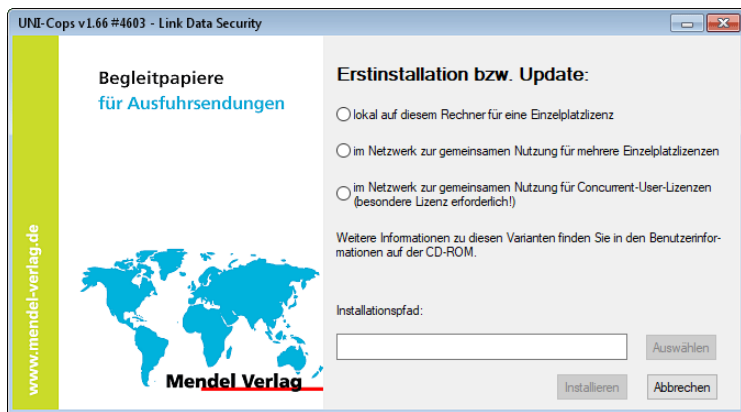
UNI-Cops v1.66 #4603 - Link Data Security

Begleitpapiere
für Ausfuhrsendungen

www.mendel-verlag.de

Mendel Verlag

Erstinstallation bzw. Update:

lokal auf diesem Rechner für eine Einzelplatzlizenz

im Netzwerk zur gemeinsamen Nutzung für mehrere Einzelplatzlizenzen

im Netzwerk zur gemeinsamen Nutzung für Concurrent-User-Lizenzen (besondere Lizenz erforderlich!)

Weitere Informationen zu diesen Varianten finden Sie in den Benutzerinformationen auf der CD-ROM.

Installationspfad:

Auswählen

Installieren

Abbrechen